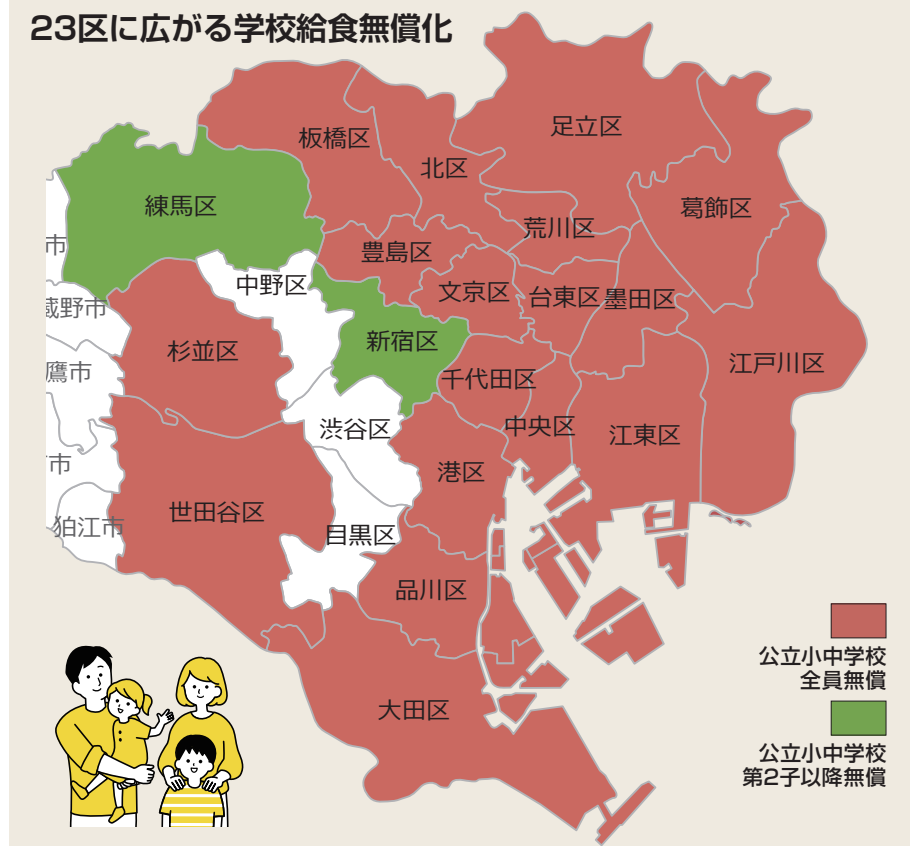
23区に広がる学校給食無償化

板橋区
北区
足立区
練馬区
荒川区
葛飾区
市
豊島区
中野区
蔵野市
文京区
台東区
墨田区
杉並区
新宿区
鷹市
江戸川区
千代田区
渋谷区
中央区
江東区
市
港区
世田谷区
狛江市
目黒区
品川区
大田区

公立小中学校
全員無償

公立小中学校
第2子以降無償